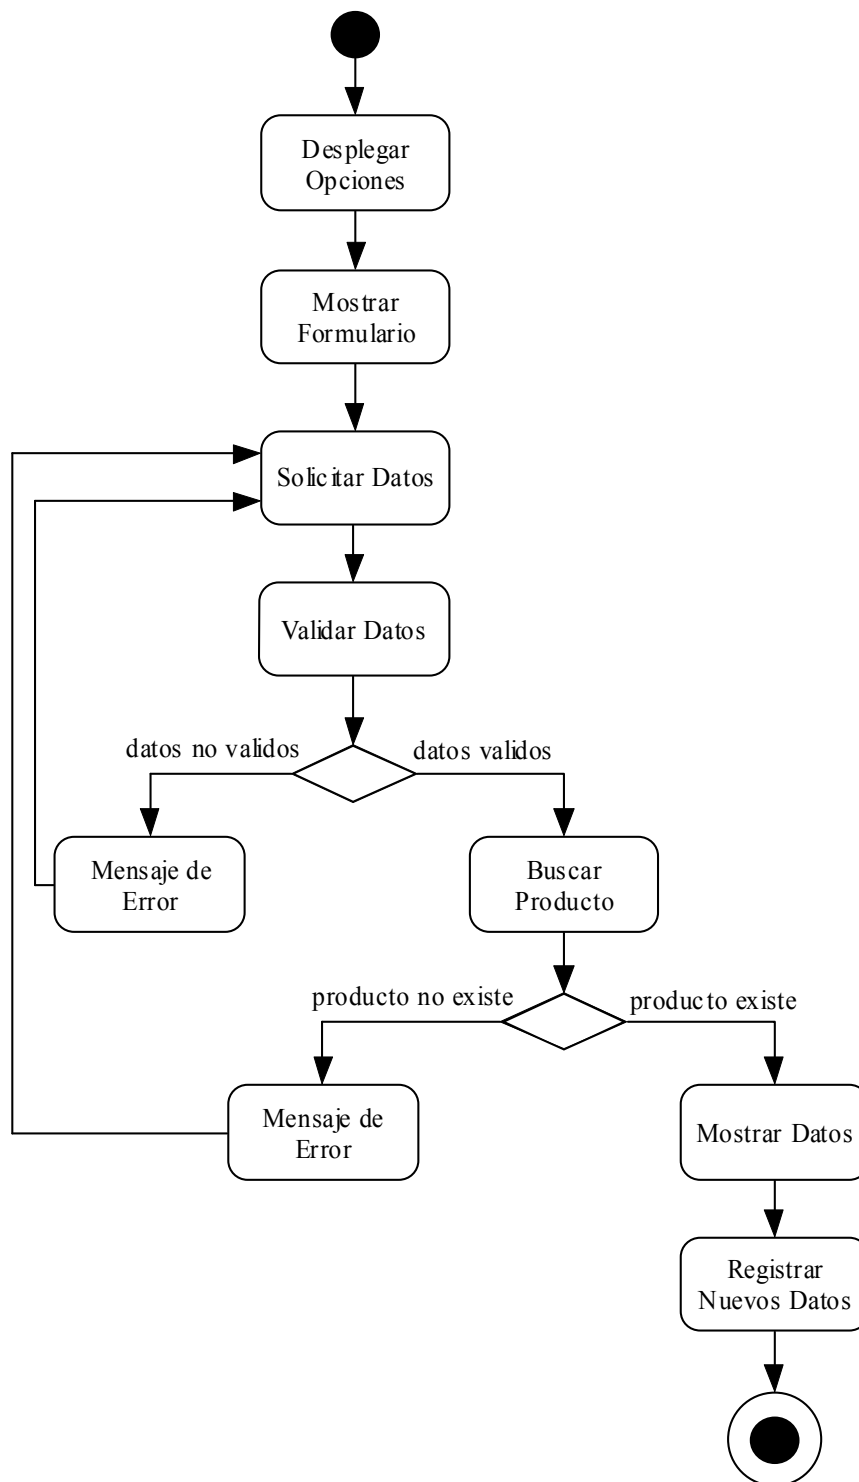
Desplegar Opciones

Mostrar Formulario

Solicitar Datos

Validar Datos

datos no validos

datos validos

Mensaje de Error

Buscar Producto

producto no existe

producto existe

Mensaje de Error

Mostrar Datos

Registrar Nuevos Datos